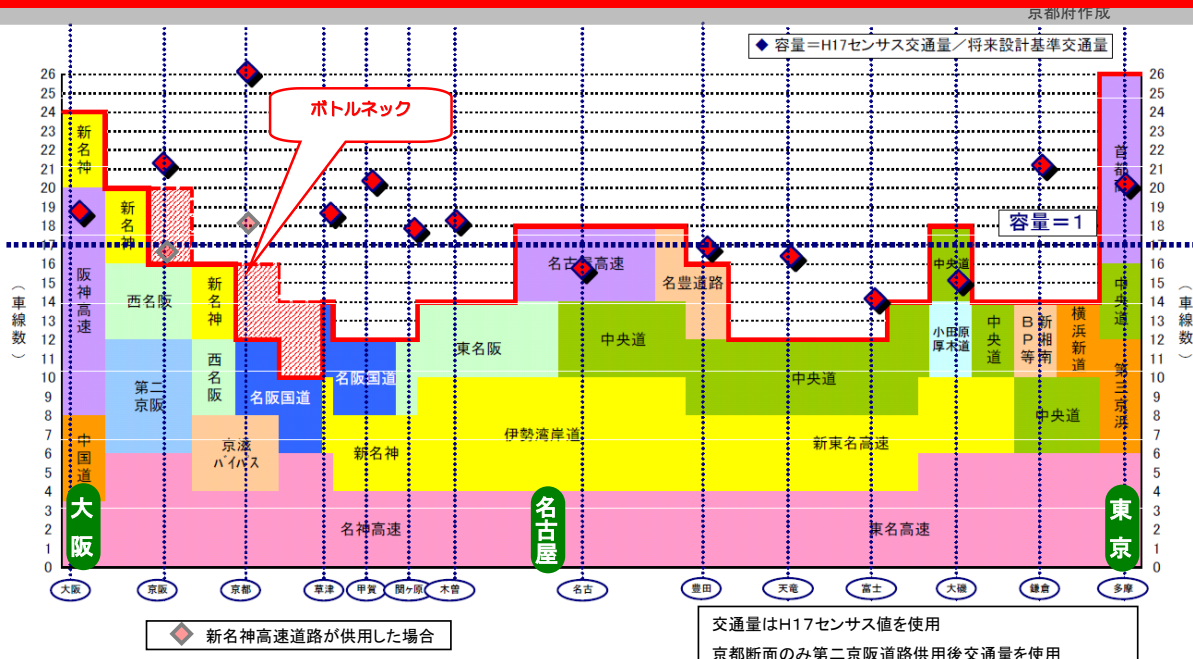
京都府作成

◆ 容量＝H17センサス交通量／将来設計基準交通量

ボトルネック

容量＝1

26
25
24
23
22
21
20
19
18
17
16
15
14
13
12
11
10
9
8
7
6
5
4
3
2
1
0

（車線数）

新名神
新名神
阪神高速
西名阪
新名神
西名阪
第二京阪
名阪国道
名阪国道
京滋バイパス
中国道
新名神
東名阪
名古屋高速
名豊道路
中央道
伊勢湾岸道
中央道
新東名高速
中央道
小田原厚木道
中央道
BP等
新湘南
横浜新道
中央道
首都高
中央道
第三京浜
名神高速
東名高速

大阪
名古屋
東京

大阪　京阪　京都　草津　甲賀　関ヶ原　木曽　名古　豊田　天竜　富士　大磯　鎌倉　多摩

新名神高速道路が供用した場合

交通量はH17センサス値を使用
京都断面のみ第二京阪道路供用後交通量を使用